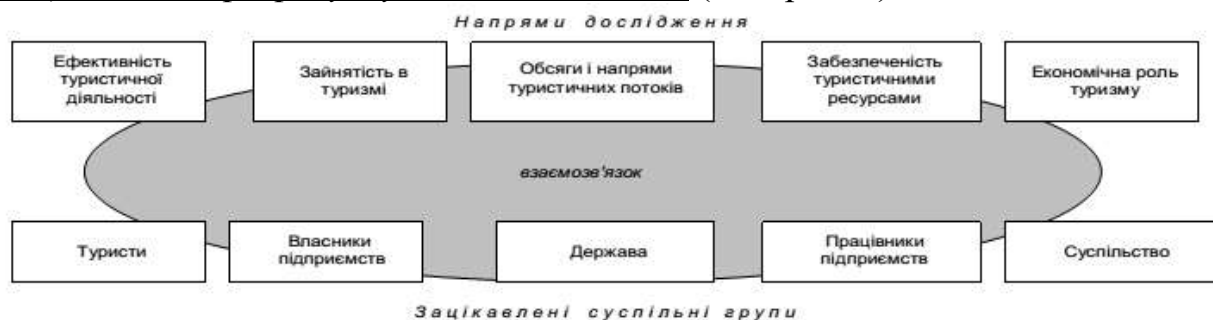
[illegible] (рис. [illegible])

Напрями дослідження

Ефективність туристичної діяльності

Зайнятість в туризмі

Обсяги і напрями туристичних потоків

Забезпеченість туристичними ресурсами

Економічна роль туризму

взаємозв'язок

Туристи

Власники підприємств

Держава

Працівники підприємств

Суспільство

Зацікавлені суспільні групи